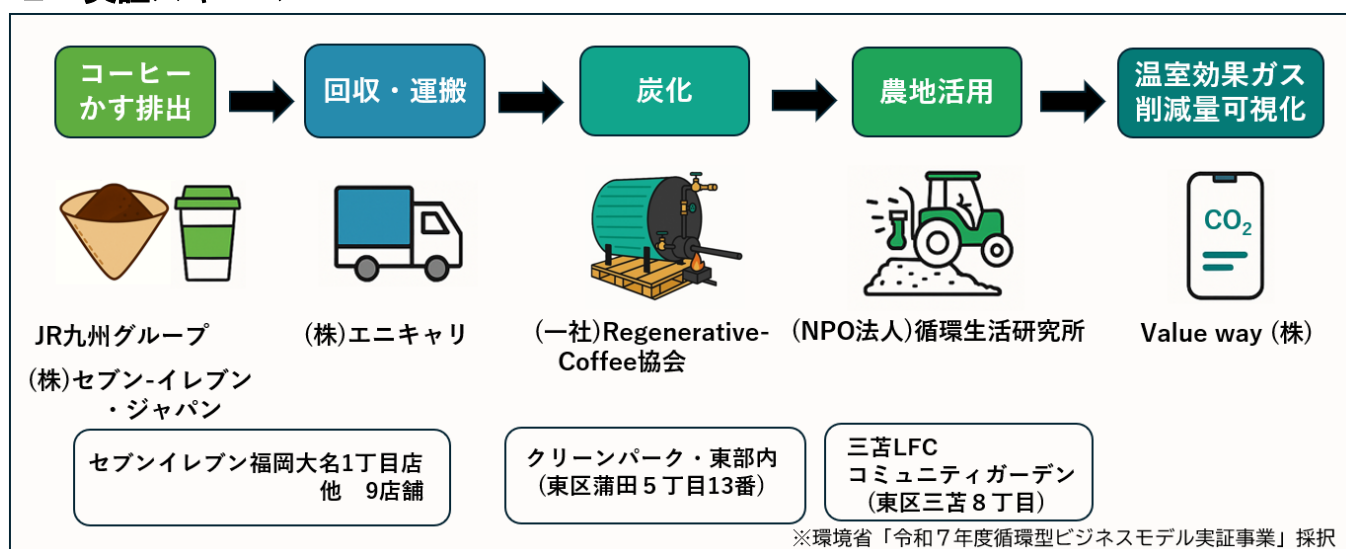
コーヒーかす排出

回収・運搬

炭化

農地活用

温室効果ガス削減量可視化

$CO_2$

JR九州グループ

(株)セブン-イレブン・ジャパン

(株)エニキャリ

(一社)Regenerative-Coffee協会

(NPO法人)循環生活研究所

Value way (株)

セブンイレブン福岡大名1丁目店 他 9店舗

クリーンパーク・東部内 (東区蒲田５丁目13番)

三苫LFC コミュニティガーデン (東区三苫８丁目)

※環境省「令和７年度循環型ビジネスモデル実証事業」採択